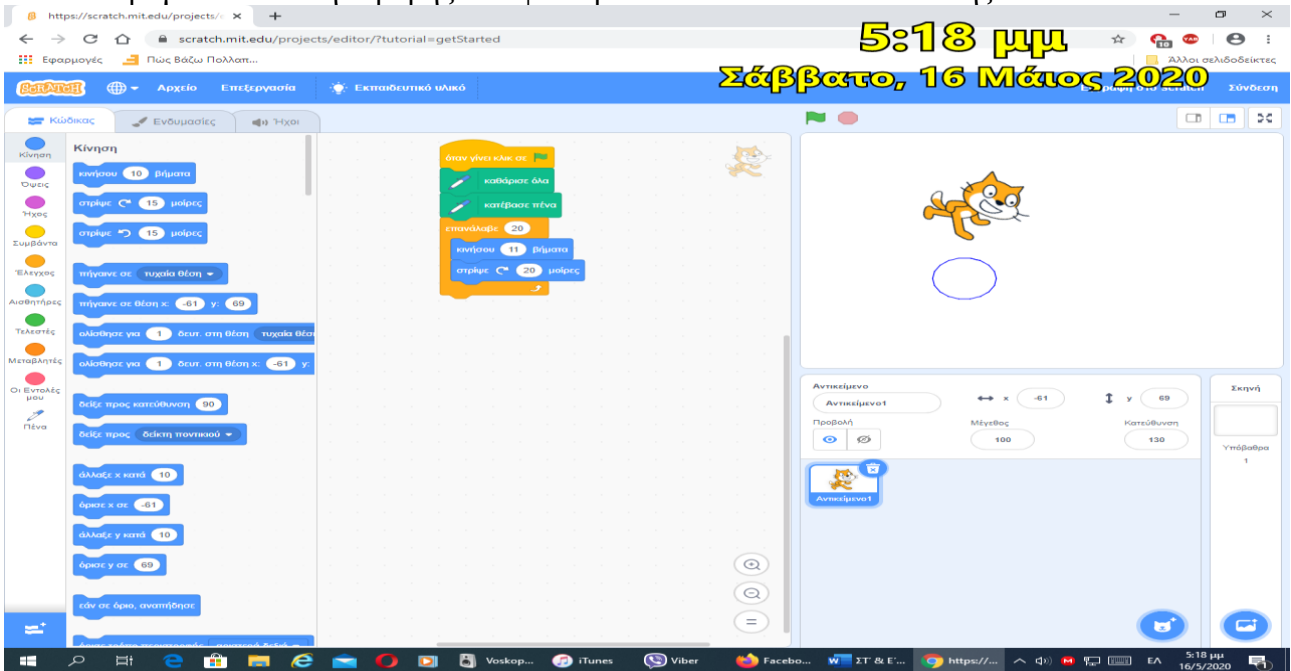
https://scratch.mit.edu/projects/ ×
scratch.mit.edu/projects/editor/?tutorial=getStarted
Εφαρμογές Πώς Βάζω Πολλαπ...
Άλλοι σελιδοδείκτες
5:18 μμ
Σάββατο, 16 Μάιος 2020
Scratch Αρχείο Επεξεργασία Εκπαιδευτικό υλικό
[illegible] Σύνδεση
Κώδικας Ενδυμασίες Ήχοι
Κίνηση Όψεις Ήχος Συμβάντα Έλεγχος Αισθητήρες Τελεστές Μεταβλητές Οι Εντολές μου Πένα
Κίνηση
κινήσου 10 βήματα
στρίψε 15 μοίρες
στρίψε 15 μοίρες
πήγαινε σε τυχαία θέση
πήγαινε σε θέση x: -61 y: 69
ολίσθησε για 1 δευτ. στη θέση τυχαία θέσ
ολίσθησε για 1 δευτ. στη θέση x: -61 y:
δείξε προς κατεύθυνση 90
δείξε προς δείκτη ποντικιού
άλλαξε x κατά 10
όρισε x σε -61
άλλαξε y κατά 10
όρισε y σε 69
εάν σε όριο, αναπήδησε
όταν γίνει κλικ σε
καθάρισε όλα
κατέβασε πένα
επανάλαβε 20
κινήσου 11 βήματα
στρίψε 20 μοίρες
Αντικείμενο
Αντικείμενο1
x -61 y 69
Προβολή
Μέγεθος 100
Κατεύθυνση 130
Αντικείμενο1
Σκηνή
Υπόβαθρα
1
Voskop... iTunes Viber Facebo... ΣΤ' & Ε'... https://...
ΕΛ 5:18 μμ 16/5/2020